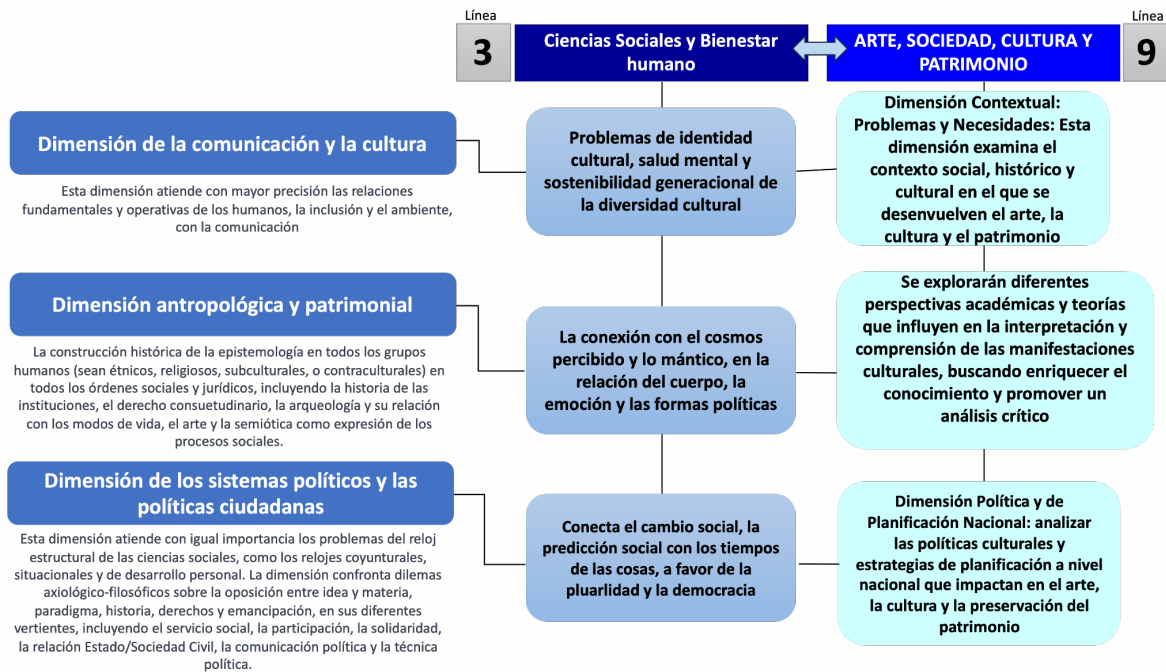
Línea
3

Ciencias Sociales y Bienestar humano

ARTE, SOCIEDAD, CULTURA Y PATRIMONIO

Línea
9

Dimensión de la comunicación y la cultura

Esta dimensión atiende con mayor precisión las relaciones fundamentales y operativas de los humanos, la inclusión y el ambiente, con la comunicación

Problemas de identidad cultural, salud mental y sostenibilidad generacional de la diversidad cultural

Dimensión Contextual: Problemas y Necesidades: Esta dimensión examina el contexto social, histórico y cultural en el que se desenvuelven el arte, la cultura y el patrimonio

Dimensión antropológica y patrimonial

La construcción histórica de la epistemología en todos los grupos humanos (sean étnicos, religiosos, subculturales, o contraculturales) en todos los órdenes sociales y jurídicos, incluyendo la historia de las instituciones, el derecho consuetudinario, la arqueología y su relación con los modos de vida, el arte y la semiótica como expresión de los procesos sociales.

La conexión con el cosmos percibido y lo mántico, en la relación del cuerpo, la emoción y las formas políticas

Se explorarán diferentes perspectivas académicas y teorías que influyen en la interpretación y comprensión de las manifestaciones culturales, buscando enriquecer el conocimiento y promover un análisis crítico

Dimensión de los sistemas políticos y las políticas ciudadanas

Esta dimensión atiende con igual importancia los problemas del reloj estructural de las ciencias sociales, como los relojes coyunturales, situacionales y de desarrollo personal. La dimensión confronta dilemas axiológico-filosóficos sobre la oposición entre idea y materia, paradigma, historia, derechos y emancipación, en sus diferentes vertientes, incluyendo el servicio social, la participación, la solidaridad, la relación Estado/Sociedad Civil, la comunicación política y la técnica política.

Conecta el cambio social, la predicción social con los tiempos de las cosas, a favor de la pluardlidad y la democracia

Dimensión Política y de Planificación Nacional: analizar las políticas culturales y estrategias de planificación a nivel nacional que impactan en el arte, la cultura y la preservación del patrimonio